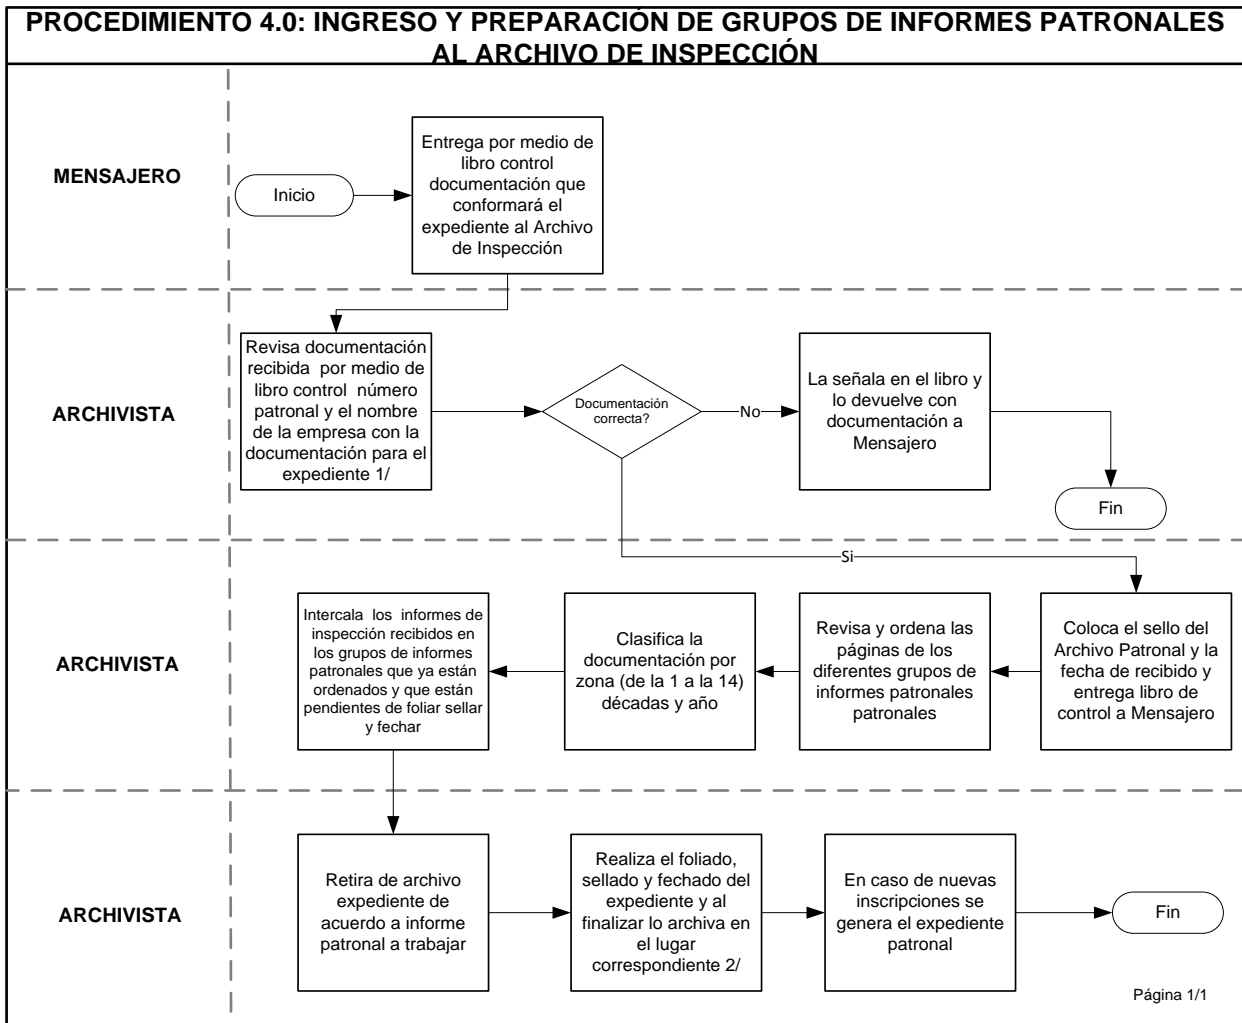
PROCEDIMIENTO 4.0: INGRESO Y PREPARACIÓN DE GRUPOS DE INFORMES PATRONALES AL ARCHIVO DE INSPECCIÓN

MENSAJERO

Inicio

Entrega por medio de libro control documentación que conformará el expediente al Archivo de Inspección

ARCHIVISTA

Revisa documentación recibida por medio de libro control número patronal y el nombre de la empresa con la documentación para el expediente 1/

Documentación correcta?

No

La señala en el libro y lo devuelve con documentación a Mensajero

Fin

Si

ARCHIVISTA

Coloca el sello del Archivo Patronal y la fecha de recibido y entrega libro de control a Mensajero

Revisa y ordena las páginas de los diferentes grupos de informes patronales patronales

Clasifica la documentación por zona (de la 1 a la 14) décadas y año

Intercala los informes de inspección recibidos en los grupos de informes patronales que ya están ordenados y que están pendientes de foliar sellar y fechar

ARCHIVISTA

Retira de archivo expediente de acuerdo a informe patronal a trabajar

Realiza el foliado, sellado y fechado del expediente y al finalizar lo archiva en el lugar correspondiente 2/

En caso de nuevas inscripciones se genera el expediente patronal

Fin

Página 1/1